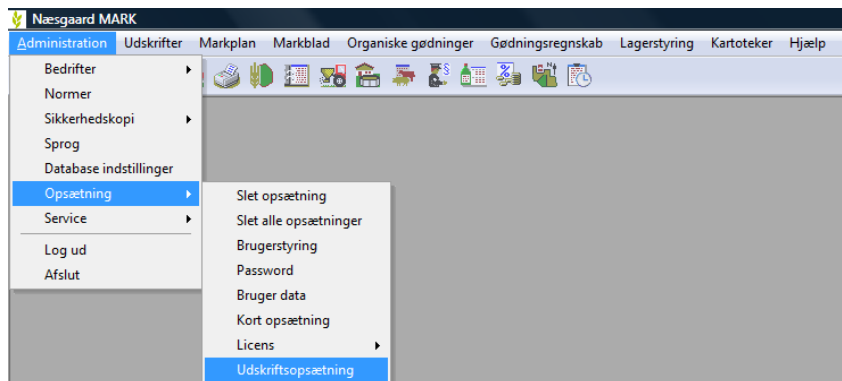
Næsgaard MARK

Administration Udskrifter Markplan Markblad Organiske gødninger Gødningsregnskab Lagerstyring Kartoteker Hjælp

Bedrifter
Normer
Sikkerhedskopi
Sprog
Database indstillinger
Opsætning
Service
Log ud
Afslut

Slet opsætning
Slet alle opsætninger
Brugerstyring
Password
Bruger data
Kort opsætning
Licens
Udskriftsopsætning